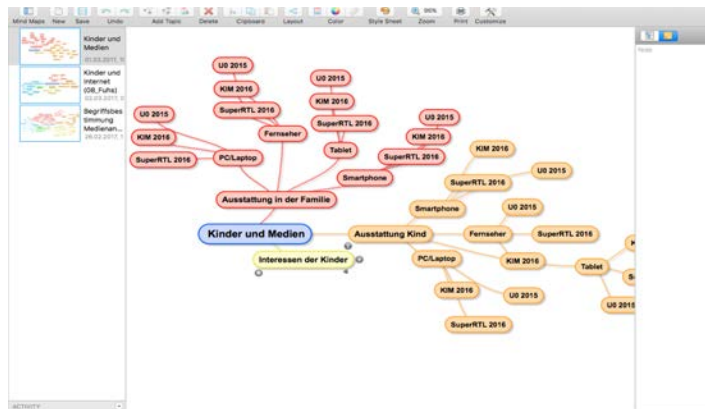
Mind Maps New Save Undo Add Topic Delete Clipboard Layout Color Style Sheet Zoom Print Customize

Kinder und Medien
03.03.2017, 1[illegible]

Kinder und Internet (08_Fuhs)
02.03.2017, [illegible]

Begriffsbestimmung Medienan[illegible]
26.02.2017, 1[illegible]

ACTIVITY

Note

U0 2015
KIM 2016
SuperRTL 2016
Fernseher
U0 2015
KIM 2016
SuperRTL 2016
Tablet
U0 2015
KIM 2016
SuperRTL 2016
PC/Laptop
U0 2015
KIM 2016
SuperRTL 2016
Smartphone
Ausstattung in der Familie

Kinder und Medien
Interessen der Kinder

KIM 2016
SuperRTL 2016
U0 2015
Smartphone
U0 2015
Ausstattung Kind
Fernseher
SuperRTL 2016
PC/Laptop
KIM 2016
Tablet
KIM 2016
U0 2015
SuperRTL 2016
U0 2015